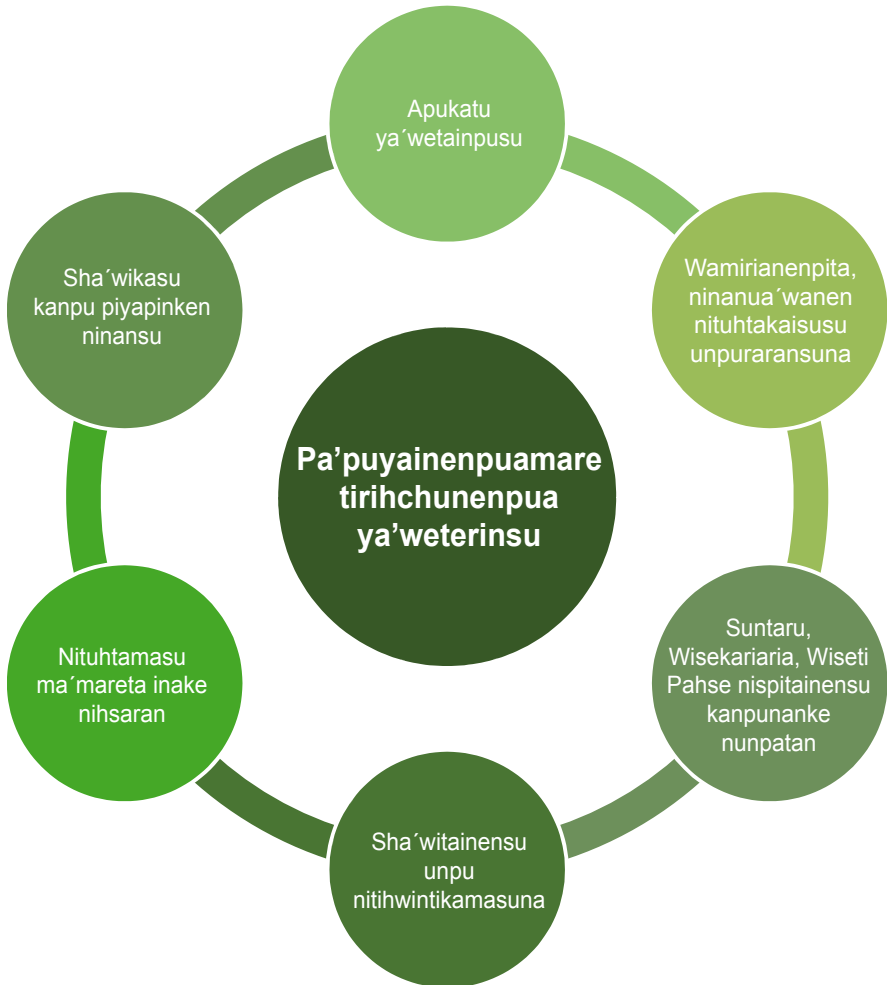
Apukatu ya´wetainpusu

Wamirianenpita, ninanua´wanen nituhtakaisusu unpuraransuna

Suntaru, Wisekariaria, Wiseti Pahse nispitainensu kanpunanke nunpatan

Sha´witainensu unpu nitihwintikamasuna

Nituhtamasu ma´mareta inake nihsaran

Sha´wikasu kanpu piyapinken ninansu

Pa’puyainenpuamare tirihchunenpua ya’weterinsu